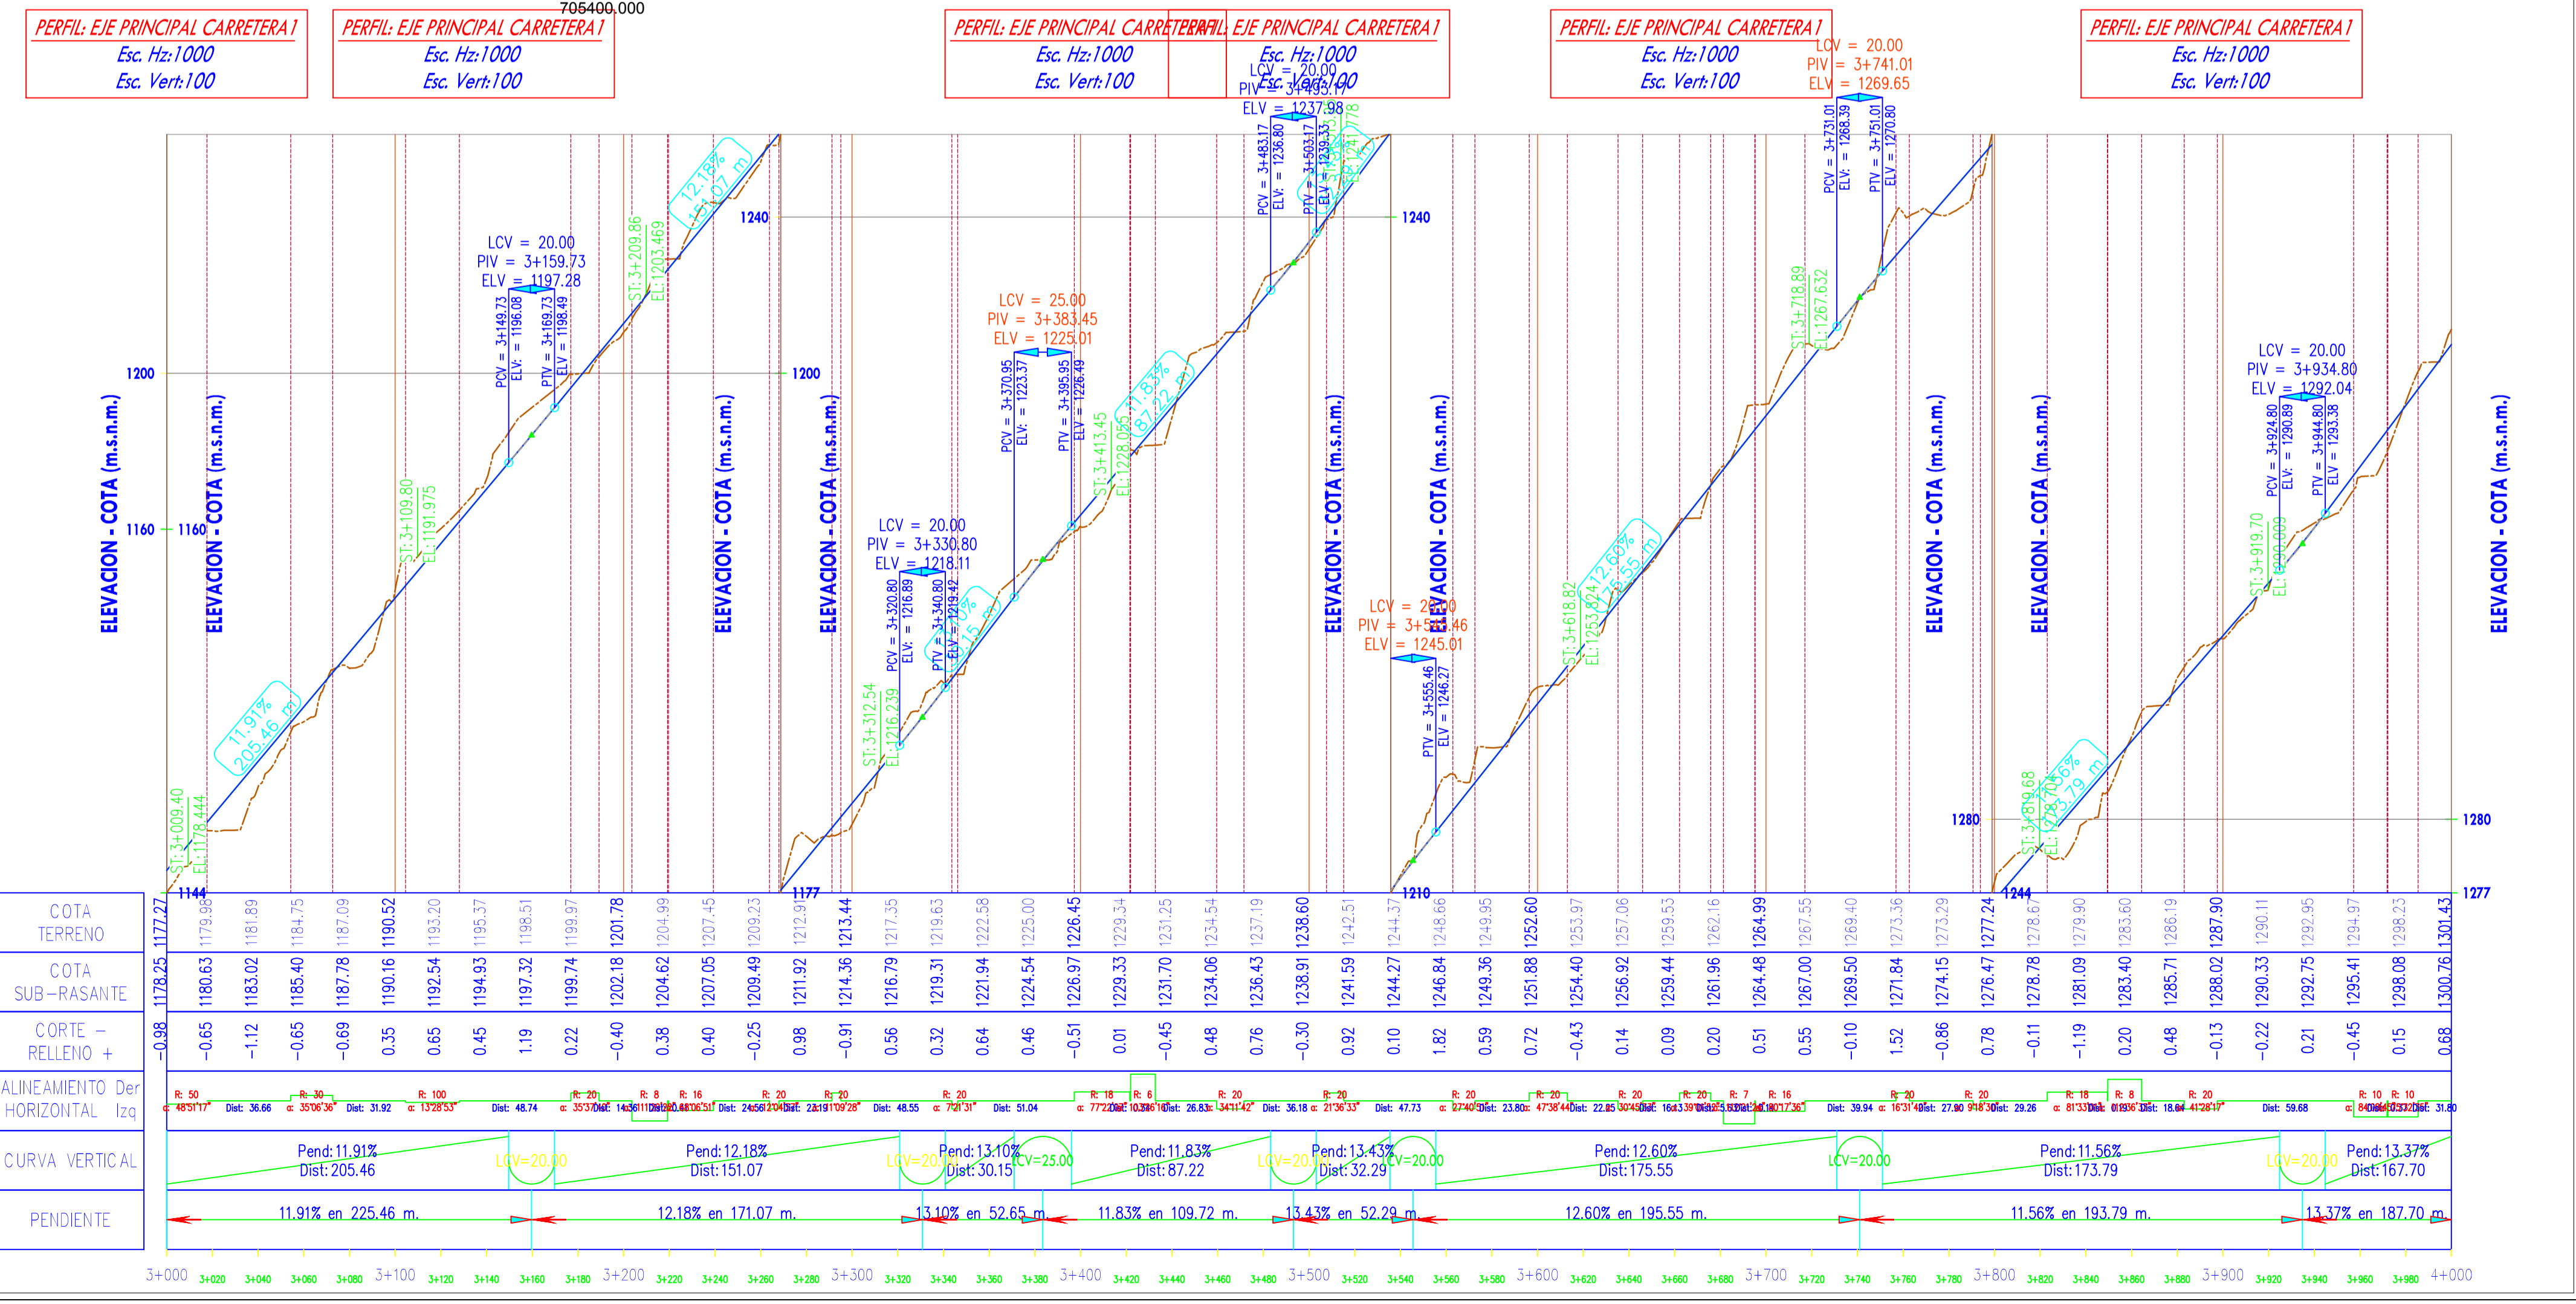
705400.000

PERFIL: EJE PRINCIPAL CARRETERA1
Esc. Hz:1000
Esc. Vert:100

PERFIL: EJE PRINCIPAL CARRETERA1
Esc. Hz:1000
Esc. Vert:100

PERFIL: EJE PRINCIPAL CARRETERA1
Esc. Hz:1000
Esc. Vert:100

PERFIL: EJE PRINCIPAL CARRETERA1
Esc. Hz:1000
Esc. Vert:100

PERFIL: EJE PRINCIPAL CARRETERA1
Esc. Hz:1000
Esc. Vert:100

PERFIL: EJE PRINCIPAL CARRETERA1
Esc. Hz:1000
Esc. Vert:100

ELEVACION - COTA (m.s.n.m.)

LCV = 20.00
PIV = 3+159.73
ELV = 1197.28
PCV = 3+149.73 ELV: = 1196.08
PTV = 3+169.73 ELV: = 1198.49

LCV = 20.00
PIV = 3+330.80
ELV = 1218.11

LCV = 25.00
PIV = 3+383.45
ELV = 1225.01
PCV = 3+370.95 ELV: = 1223.37
PTV = 3+395.95 ELV: = 1226.49

LCV = 20.00
PIV = 3+493.17
ELV = 1237.98
PCV = 3+483.17 ELV: = 1236.80
PTV = 3+503.17 ELV: = 1239.33

LCV = 20.00
PIV = 3+545.46
ELV = 1245.01
PTV = 3+555.46 ELV = 1246.27

LCV = 20.00
PIV = 3+741.01
ELV = 1269.65
PCV = 3+731.01 ELV: = 1268.39
PTV = 3+751.01 ELV: = 1270.80

LCV = 20.00
PIV = 3+934.80
ELV = 1292.04
PCV = 3+924.80 ELV: = 1290.89
PTV = 3+944.80 ELV = 1293.38

11.91% 205.46 m
12.18% 151.07 m
11.83% 87.22 m
12.60% 175.55 m
11.56% 173.79 m

1144 1160 1200 1240 1177 1210 1244 1277 1280

| COTA TERRENO | 1177.27 | 1179.98 | 1181.89 | 1184.75 | 1187.09 | 1190.52 | 1193.20 | 1195.37 | 1198.51 | 1199.97 | 1201.78 | 1204.99 | 1207.45 | 1209.23 | 1212.91 | 1213.44 | 1217.35 | 1219.63 | 1222.58 | 1225.00 | 1226.45 | 1229.34 | 1231.25 | 1234.54 | 1237.19 | 1238.60 | 1242.51 | 1244.37 | 1248.66 | 1249.95 | 1252.60 | 1253.97 | 1257.06 | 1259.53 | 1262.16 | 1264.99 | 1267.55 | 1269.40 | 1273.36 | 1273.29 | 1277.24 | 1278.67 | 1279.90 | 1283.60 | 1286.19 | 1287.90 | 1290.11 | 1292.95 | 1294.97 | 1298.23 | 1301.43 |
|---|---|---|---|---|---|---|---|---|---|---|---|---|---|---|---|---|---|---|---|---|---|---|---|---|---|---|---|---|---|---|---|---|---|---|---|---|---|---|---|---|---|---|---|---|---|---|---|---|---|---|
| COTA SUB-RASANTE | 1178.25 | 1180.63 | 1183.02 | 1185.40 | 1187.78 | 1190.16 | 1192.54 | 1194.93 | 1197.32 | 1199.74 | 1202.18 | 1204.62 | 1207.05 | 1209.49 | 1211.92 | 1214.36 | 1216.79 | 1219.31 | 1221.94 | 1224.54 | 1226.97 | 1229.33 | 1231.70 | 1234.06 | 1236.43 | 1238.91 | 1241.59 | 1244.27 | 1246.84 | 1249.36 | 1251.88 | 1254.40 | 1256.92 | 1259.44 | 1261.96 | 1264.48 | 1267.00 | 1269.50 | 1271.84 | 1274.15 | 1276.47 | 1278.78 | 1281.09 | 1283.40 | 1285.71 | 1288.02 | 1290.33 | 1292.75 | 1295.41 | 1298.08 | 1300.76 |
| CORTE - RELLENO + | -0.98 | -0.65 | -1.12 | -0.65 | -0.69 | 0.35 | 0.65 | 0.45 | 1.19 | 0.22 | -0.40 | 0.38 | 0.40 | -0.25 | 0.98 | -0.91 | 0.56 | 0.32 | 0.64 | 0.46 | -0.51 | 0.01 | -0.45 | 0.48 | 0.76 | -0.30 | 0.92 | 0.10 | 1.82 | 0.59 | 0.72 | -0.43 | 0.14 | 0.09 | 0.20 | 0.51 | 0.55 | -0.10 | 1.52 | -0.86 | 0.78 | -0.11 | -1.19 | 0.20 | 0.48 | -0.13 | -0.22 | 0.21 | -0.45 | 0.15 | 0.68 |

ALINEAMIENTO HORIZONTAL Der Izq
R: 50 R: 30 R: 100 R: 20 R: 8 R: 16 R: 20 R: 20 R: 20 R: 18 R: 6 R: 20 R: 20 R: 20 R: 20 R: 20 R: 20 R: 7 R: 16 R: 20 R: 20 R: 18 R: 8 R: 20 R: 10 R: 10
Dist: 36.66 Dist: 31.92 Dist: 48.74 Dist: 48.55 Dist: 51.04 Dist: 26.83 Dist: 36.18 Dist: 47.73 Dist: 23.80 Dist: 39.94 Dist: 27.90 Dist: 29.26 Dist: 18.04 Dist: 59.68 Dist: 31.80

CURVA VERTICAL
Pend: 11.91% Dist: 205.46 | LCV=20.00 | Pend: 12.18% Dist: 151.07 | LCV=20.00 | Pend: 13.10% Dist: 30.15 | LCV=25.00 | Pend: 11.83% Dist: 87.22 | LCV=20.00 | Pend: 13.43% Dist: 32.29 | LCV=20.00 | Pend: 12.60% Dist: 175.55 | LCV=20.00 | Pend: 11.56% Dist: 173.79 | LCV=20.00 | Pend: 13.37% Dist: 167.70

PENDIENTE
11.91% en 225.46 m. | 12.18% en 171.07 m. | 13.10% en 52.65 m. | 11.83% en 109.72 m. | 13.43% en 52.29 m. | 12.60% en 195.55 m. | 11.56% en 193.79 m. | 13.37% en 187.70 m.

3+000 3+020 3+040 3+060 3+080 3+100 3+120 3+140 3+160 3+180 3+200 3+220 3+240 3+260 3+280 3+300 3+320 3+340 3+360 3+380 3+400 3+420 3+440 3+460 3+480 3+500 3+520 3+540 3+560 3+580 3+600 3+620 3+640 3+660 3+680 3+700 3+720 3+740 3+760 3+780 3+800 3+820 3+840 3+860 3+880 3+900 3+920 3+940 3+960 3+980 4+000